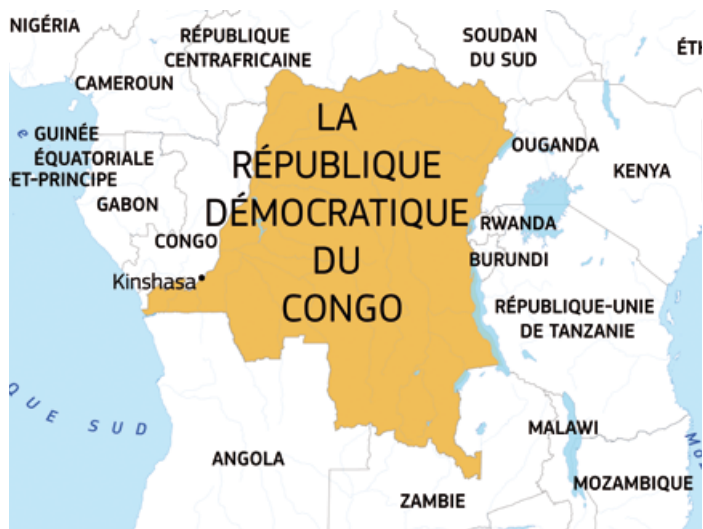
NIGÉRIA
RÉPUBLIQUE CENTRAFRICAINE
SOUDAN DU SUD
ÉTH
CAMEROUN
e GUINÉE ÉQUATORIALE
-ET-PRINCIPE
GABON
CONGO
Kinshasa
LA RÉPUBLIQUE DÉMOCRATIQUE DU CONGO
OUGANDA
KENYA
RWANDA
BURUNDI
RÉPUBLIQUE-UNIE DE TANZANIE
Q U E S U D
ANGOLA
MALAWI
ZAMBIE
MOZAMBIQUE
M